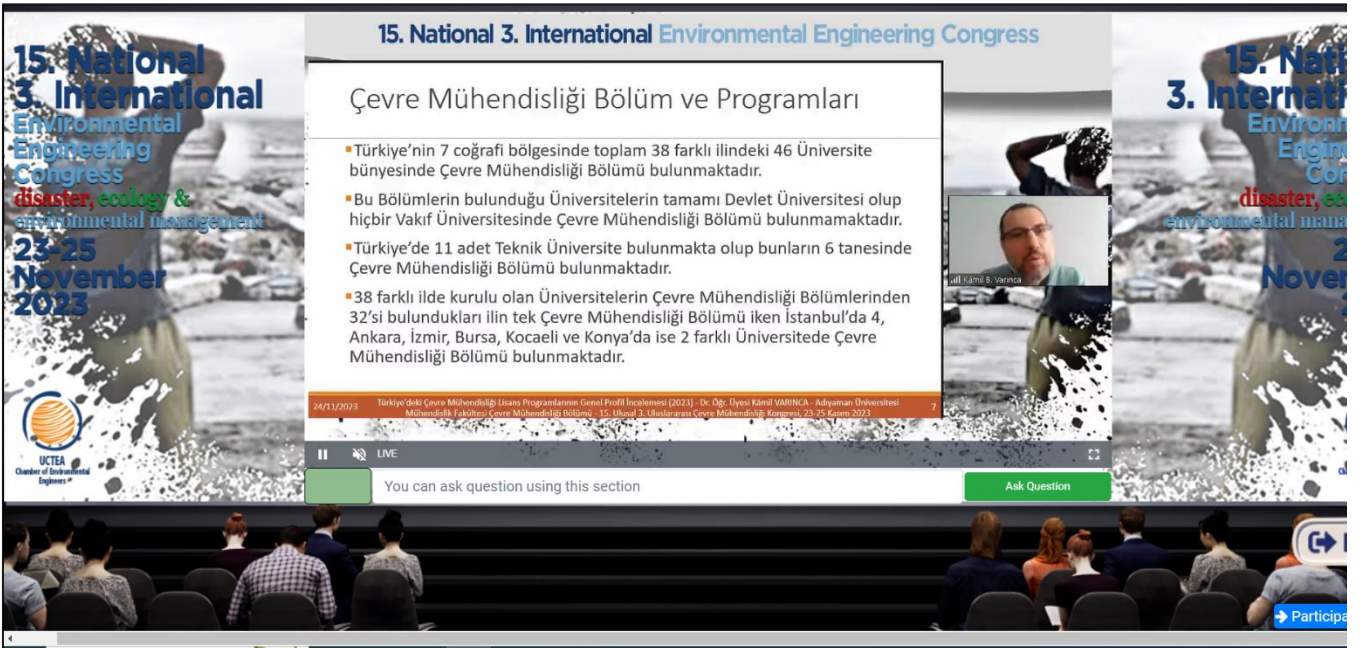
15. National
3. International
Environmental
Engineering
Congress
disaster, ecology &
environmental management
23-25
November
2023

UCTEA
Chamber of Environmental Engineers

15. National 3. International Environmental Engineering Congress

Çevre Mühendisliği Bölüm ve Programları

Türkiye'nin 7 coğrafi bölgesinde toplam 38 farklı ilindeki 46 Üniversite bünyesinde Çevre Mühendisliği Bölümü bulunmaktadır.

Bu Bölümlerin bulunduğu Üniversitelerin tamamı Devlet Üniversitesi olup hiçbir Vakıf Üniversitesinde Çevre Mühendisliği Bölümü bulunmamaktadır.

Türkiye'de 11 adet Teknik Üniversite bulunmakta olup bunların 6 tanesinde Çevre Mühendisliği Bölümü bulunmaktadır.

38 farklı ilde kurulu olan Üniversitelerin Çevre Mühendisliği Bölümlerinden 32'si bulundukları ilin tek Çevre Mühendisliği Bölümü iken İstanbul'da 4, Ankara, İzmir, Bursa, Kocaeli ve Konya'da ise 2 farklı Üniversitede Çevre Mühendisliği Bölümü bulunmaktadır.

24/11/2023 Türkiye'deki Çevre Mühendisliği Lisans Programlarının Genel Profil İncelemesi (2023) - Dr. Öğr. Üyesi Kâmil VARINCA - Adıyaman Üniversitesi Mühendislik Fakültesi Çevre Mühendisliği Bölümü - 15. Ulusal 3. Uluslararası Çevre Mühendisliği Kongresi, 23-25 Kasım 2023 7

Kâmil B. Varınca

LIVE

You can ask question using this section

Ask Question

15. Nati
3. Internati
Environ
Engin
Congr
disaster, ec
environmental mana
2
Nover
2

Participa